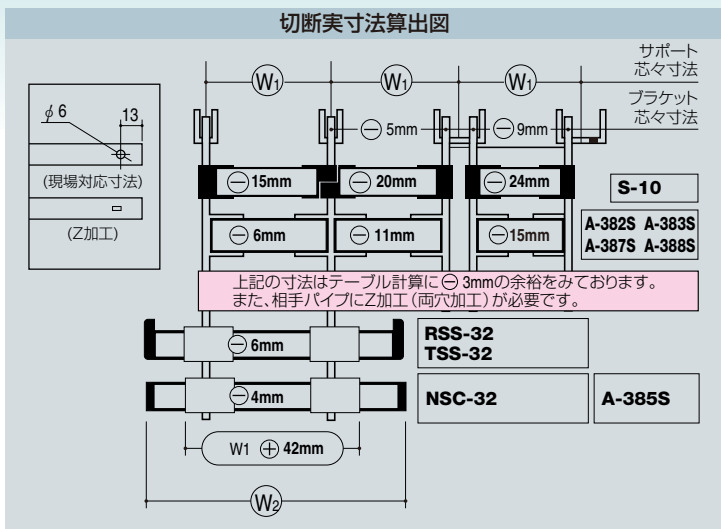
切断実寸法算出図

サポート
芯々寸法

$W_1$ $W_1$ $W_1$

ブラケット
芯々寸法

$\phi 6$ 13

(現場対応寸法)

(Z加工)

⊖ 5mm ⊖ 9mm

⊖ 15mm ⊖ 20mm ⊖ 24mm

S-10

⊖ 6mm ⊖ 11mm ⊖ 15mm

A-382S A-383S
A-387S A-388S

上記の寸法はテーブル計算に ⊖ 3mmの余裕をみております。
また、相手パイプにZ加工（両穴加工）が必要です。

⊖ 6mm

RSS-32
TSS-32

⊖ 4mm

NSC-32

A-385S

W1 ⊕ 42mm

$W_2$